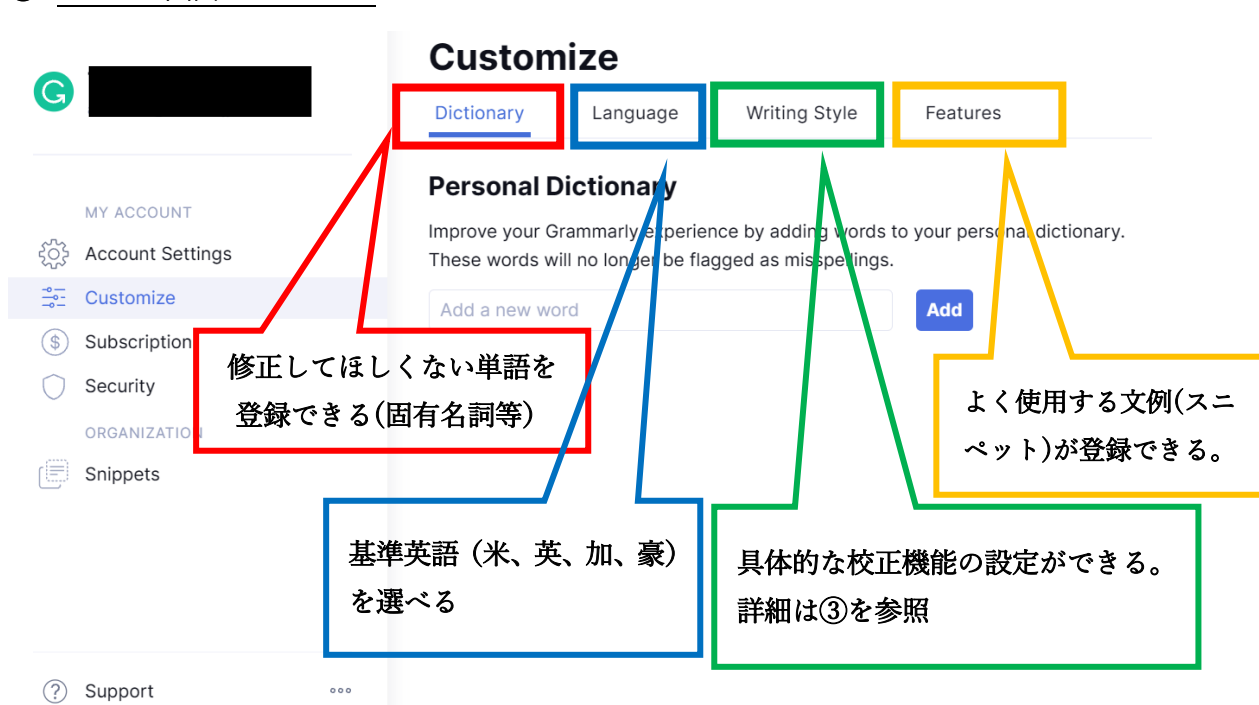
Customize

Dictionary | Language | Writing Style | Features

Personal Dictionary

Improve your Grammarly experience by adding words to your personal dictionary. These words will no longer be flagged as misspellings.

Add a new word

Add

MY ACCOUNT

Account Settings

Customize

Subscription

Security

ORGANIZATION

Snippets

Support

修正してほしくない単語を登録できる(固有名詞等)

基準英語（米、英、加、豪）を選べる

具体的な校正機能の設定ができる。詳細は③を参照

よく使用する文例(スニペット)が登録できる。